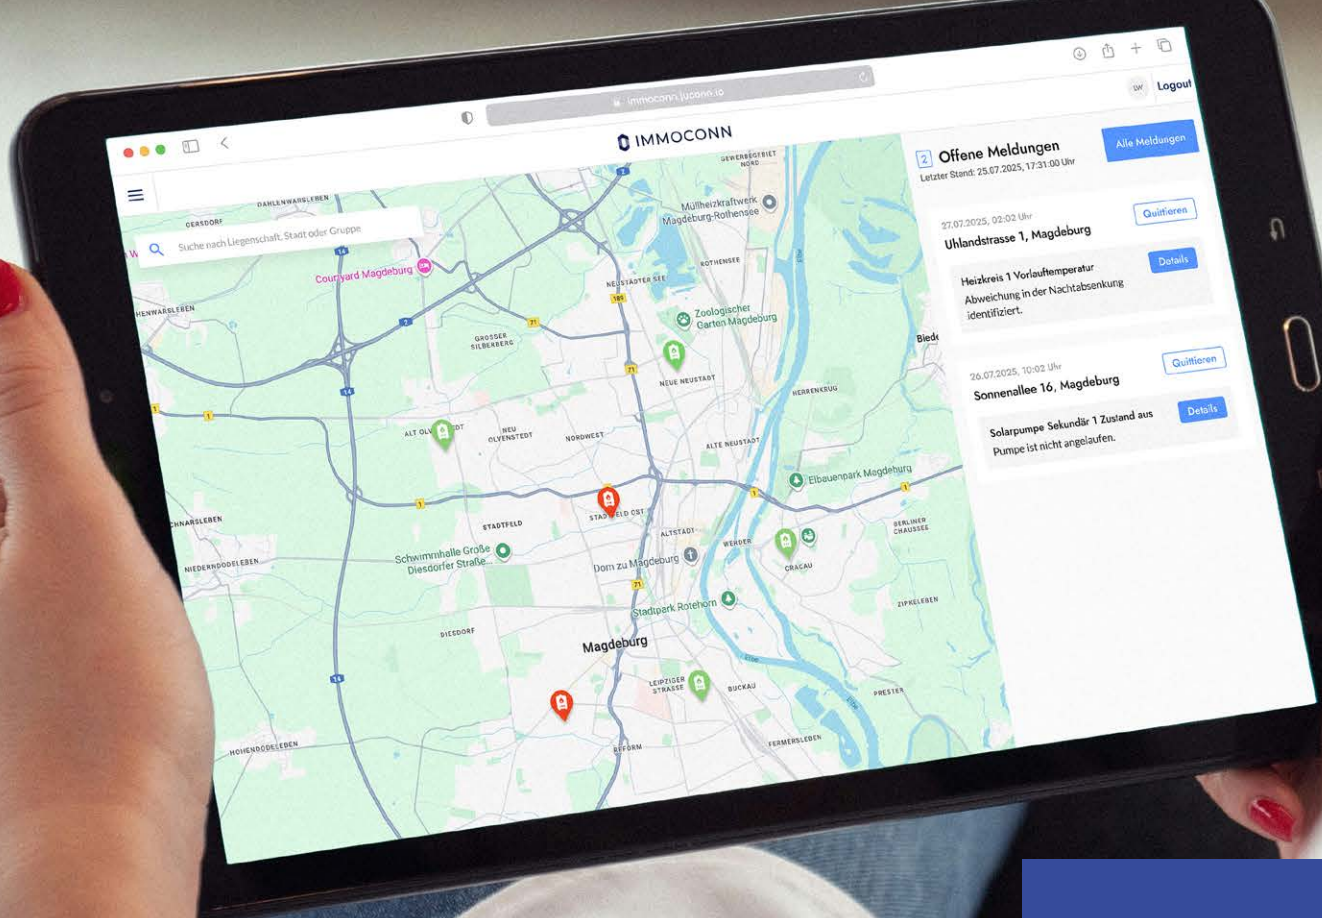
immoconn.juconn.io

DW Logout

IMMOCONN

Suche nach Liegenschaft, Stadt oder Gruppe

2 Offene Meldungen
Letzter Stand: 25.07.2025, 17:31:00 Uhr

Alle Meldungen

27.07.2025, 02:02 Uhr
Uhlandstrasse 1, Magdeburg
Quittieren
Heizkreis 1 Vorlauftemperatur
Abweichung in der Nachtabsenkung identifiziert.
Details

26.07.2025, 10:02 Uhr
Sonnenallee 16, Magdeburg
Quittieren
Solarpumpe Sekundär 1 Zustand aus
Pumpe ist nicht angelaufen.
Details

GEWERBEGEBIET NORD
Müllheizkraftwerk Magdeburg-Rothensee
DAHLENWARSLEBEN
GERSDORF
Courtyard Magdeburg
ROTHENSEE
NEUSTÄDTER SEE
HENWARSLEBEN
Zoologischer Garten Magdeburg
GROSSER SILBERBERG
NEUE NEUSTADT
HERRENKRUG
Biede
ALT OLVENSTEDT
NEU OLVENSTEDT
NORDWEST
ALTE NEUSTADT
Elbauenpark Magdeburg
STADTFELD OST
STADTFELD
ALTSTADT
BERLINER CHAUSSEE
WERDER
Schwimmhalle Große Diesdorfer Straße
Dom zu Magdeburg
CRACAU
NIEDERNDODELEBEN
Stadtpark Rotehorn
ZIPKELEBEN
DIESDORF
Magdeburg
LEIPZIGER STRASSE
BUCKAU
PRESTER
HOHENDODELEBEN
REFORM
FERMERSLEBEN